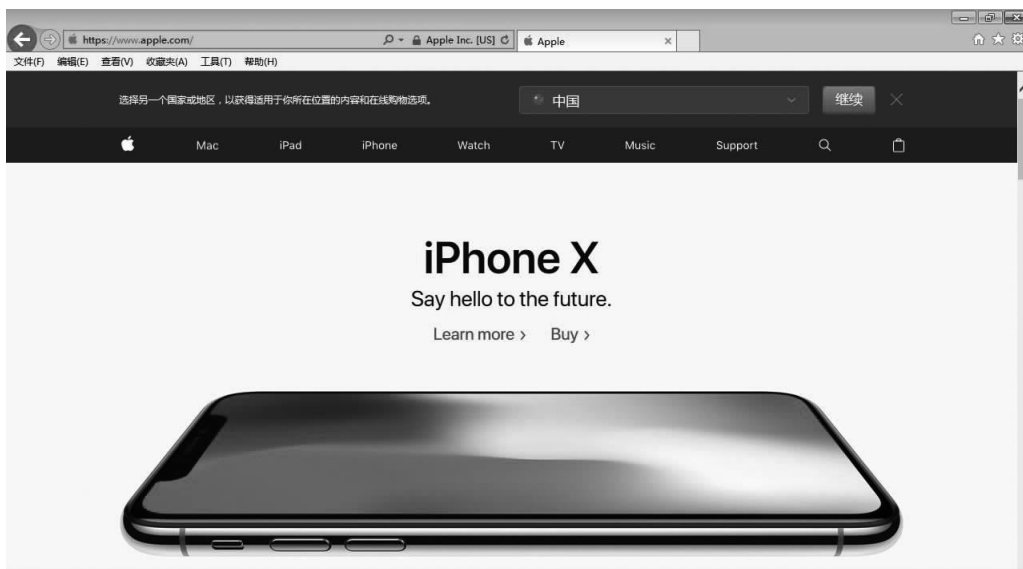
https://www.apple.com/ Apple Inc. [US] Apple

文件(F) 编辑(E) 查看(V) 收藏夹(A) 工具(T) 帮助(H)

选择另一个国家或地区，以获得适用于你所在位置的内容和在线购物选项。 中国 继续

Mac iPad iPhone Watch TV Music Support

iPhone X

Say hello to the future.

Learn more › Buy ›